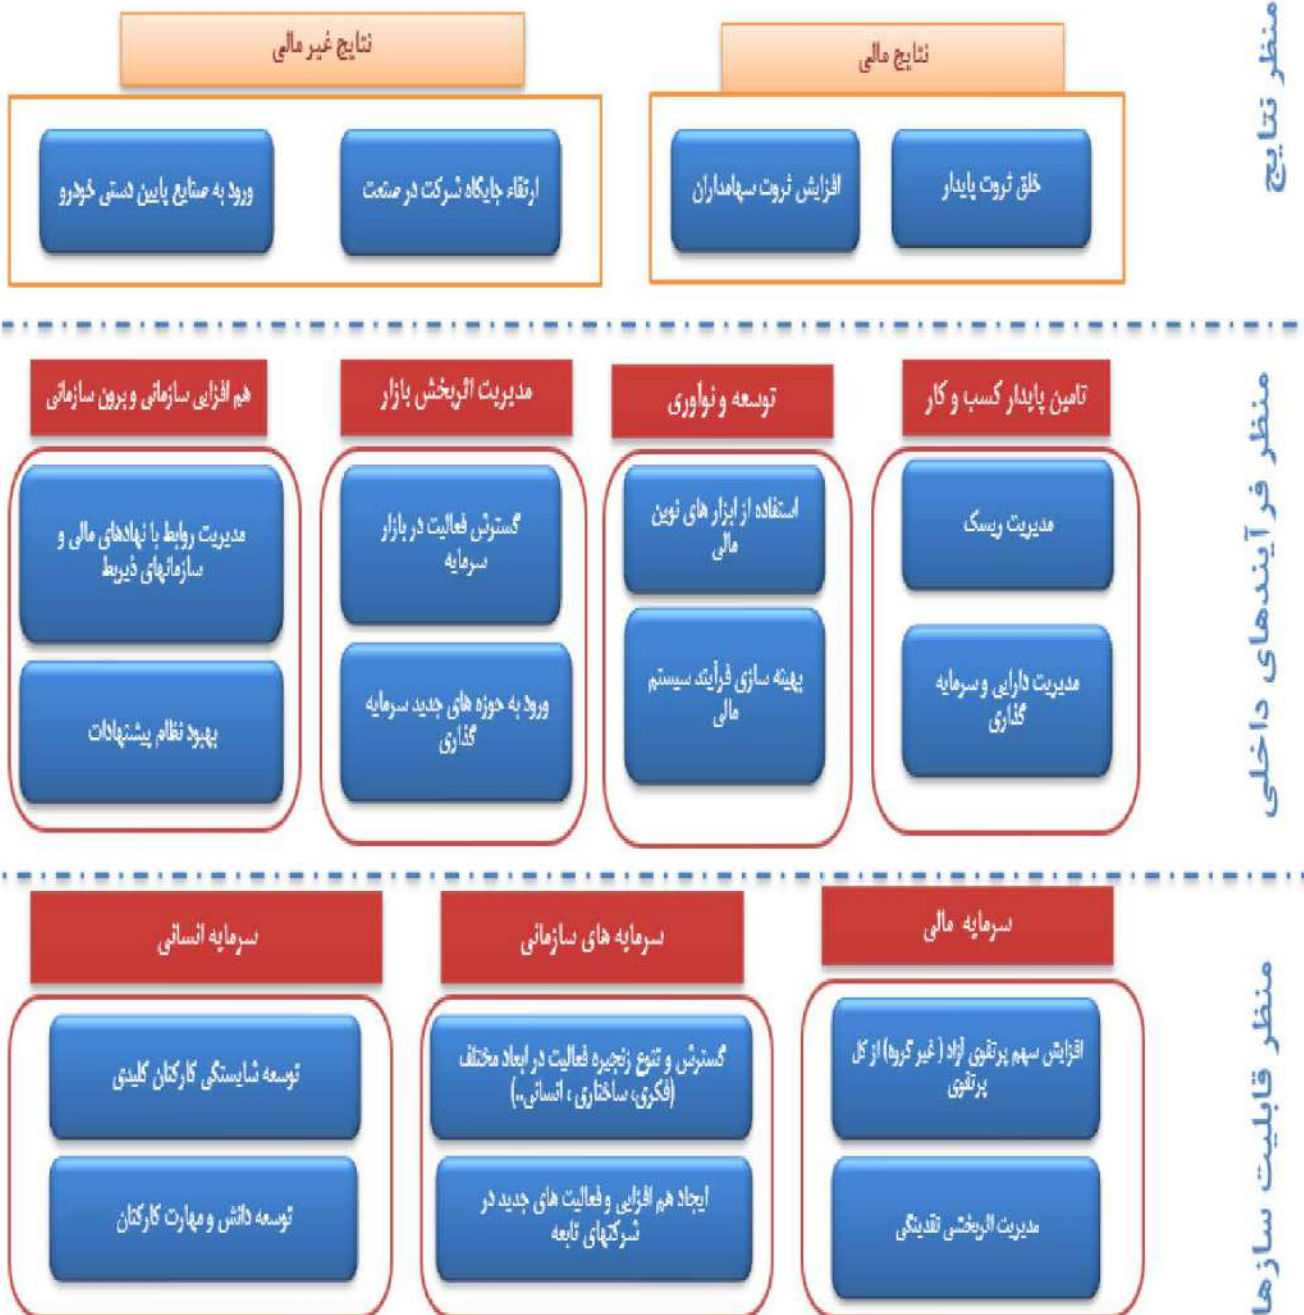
منظر نتایج

نتایج مالی

خلق ثروت پایدار

افزایش ثروت سهامداران

نتایج غیر مالی

ارتقاء جایگاه شرکت در صنعت

ورود به صنایع پایین دستی خودرو

منظر فرآیندهای داخلی

تامین پایدار کسب و کار

مدیریت ریسک

مدیریت دارایی و سرمایه گذاری

توسعه و نوآوری

استفاده از ابزار های نوین مالی

بهینه سازی فرآیند سیستم مالی

مدیریت اثربخش بازار

گسترش فعالیت در بازار سرمایه

ورود به حوزه های جدید سرمایه گذاری

هم افزایی سازمانی و برون سازمانی

مدیریت روابط با نهادهای مالی و سازمانهای ذیربط

بهبود نظام پیشنهادات

منظر قابلیت سازها

سرمایه مالی

افزایش سهم پرتفوی آزاد ( غیر گروه) از کل پرتفوی

مدیریت اثربخش نقدینگی

سرمایه های سازمانی

گسترش و تنوع زنجیره فعالیت در ابعاد مختلف (فکری، ساختاری ، انسانی،)

ایجاد هم افزایی و فعالیت های جدید در شرکتهای تابعه

سرمایه انسانی

توسعه شایستگی کارکنان کلیدی

توسعه دانش و مهارت کارکنان